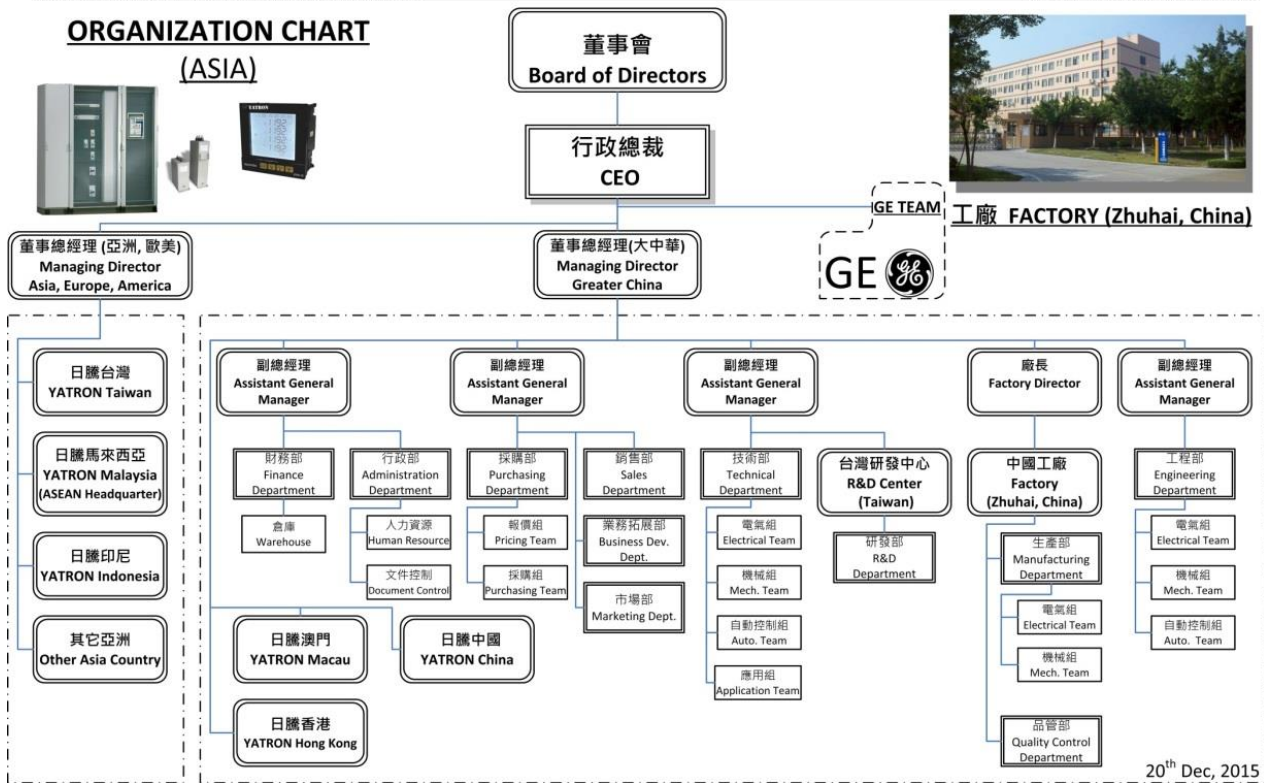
ORGANIZATION CHART
(ASIA)

YATRON

董事會
Board of Directors

行政總裁
CEO

GE TEAM

GE

工廠 FACTORY (Zhuhai, China)

董事總經理 (亞洲, 歐美)
Managing Director
Asia, Europe, America

董事總經理(大中華)
Managing Director
Greater China

日騰台灣
YATRON Taiwan

日騰馬來西亞
YATRON Malaysia
(ASEAN Headquarter)

日騰印尼
YATRON Indonesia

其它亞洲
Other Asia Country

副總經理
Assistant General Manager

財務部
Finance Department

倉庫
Warehouse

行政部
Administration Department

人力資源
Human Resource

文件控制
Document Control

副總經理
Assistant General Manager

採購部
Purchasing Department

報價組
Pricing Team

採購組
Purchasing Team

銷售部
Sales Department

業務拓展部
Business Dev. Dept.

市場部
Marketing Dept.

副總經理
Assistant General Manager

技術部
Technical Department

電氣組
Electrical Team

機械組
Mech. Team

自動控制組
Auto. Team

應用組
Application Team

台灣研發中心
R&D Center (Taiwan)

研發部
R&D Department

廠長
Factory Director

中國工廠
Factory
(Zhuhai, China)

生產部
Manufacturing Department

電氣組
Electrical Team

機械組
Mech. Team

品管部
Quality Control Department

副總經理
Assistant General Manager

工程部
Engineering Department

電氣組
Electrical Team

機械組
Mech. Team

自動控制組
Auto. Team

日騰澳門
YATRON Macau

日騰中國
YATRON China

日騰香港
YATRON Hong Kong

$20^{th}$ Dec, 2015